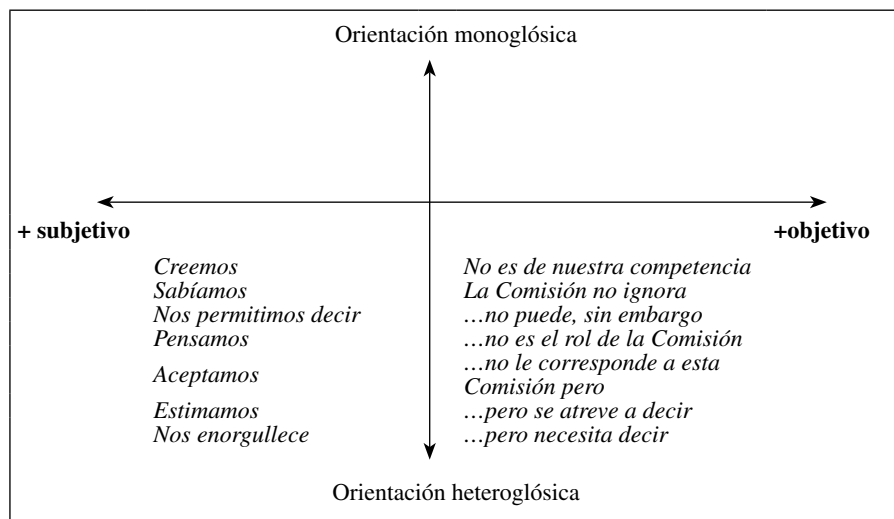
Orientación monoglósica

+ subjetivo

+objetivo

Creemos
Sabíamos
Nos permitimos decir
Pensamos
Aceptamos
Estimamos
Nos enorgullece

No es de nuestra competencia
La Comisión no ignora
…no puede, sin embargo
…no es el rol de la Comisión
…no le corresponde a esta Comisión pero
…pero se atreve a decir
…pero necesita decir

Orientación heteroglósica